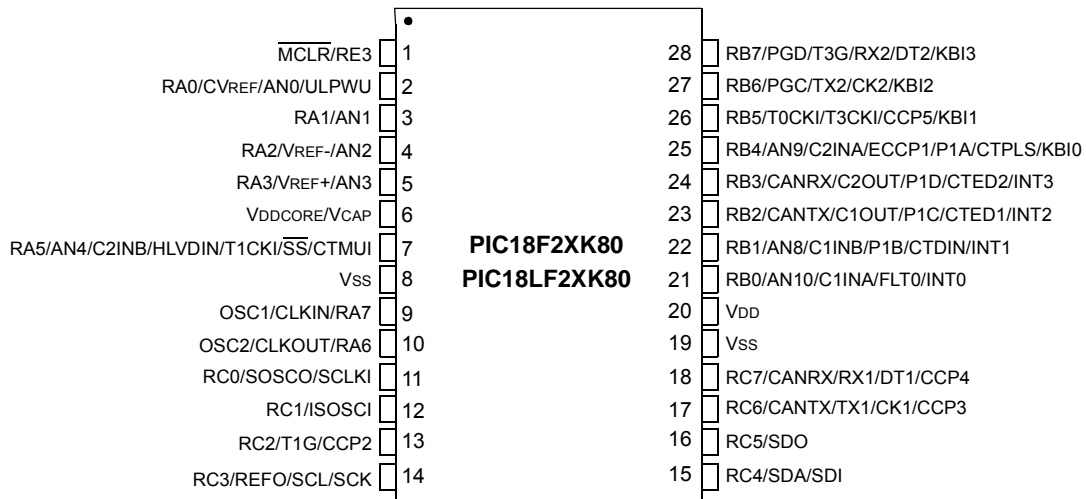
$\overline{MCLR}$/RE3 1
RA0/CVREF/AN0/ULPWU 2
RA1/AN1 3
RA2/VREF-/AN2 4
RA3/VREF+/AN3 5
VDDCORE/VCAP 6
RA5/AN4/C2INB/HLVDIN/T1CKI/$\overline{SS}$/CTMUI 7
VSS 8
OSC1/CLKIN/RA7 9
OSC2/CLKOUT/RA6 10
RC0/SOSCO/SCLKI 11
RC1/ISOSCI 12
RC2/T1G/CCP2 13
RC3/REFO/SCL/SCK 14

PIC18F2XK80
PIC18LF2XK80

28 RB7/PGD/T3G/RX2/DT2/KBI3
27 RB6/PGC/TX2/CK2/KBI2
26 RB5/T0CKI/T3CKI/CCP5/KBI1
25 RB4/AN9/C2INA/ECCP1/P1A/CTPLS/KBI0
24 RB3/CANRX/C2OUT/P1D/CTED2/INT3
23 RB2/CANTX/C1OUT/P1C/CTED1/INT2
22 RB1/AN8/C1INB/P1B/CTDIN/INT1
21 RB0/AN10/C1INA/FLT0/INT0
20 VDD
19 VSS
18 RC7/CANRX/RX1/DT1/CCP4
17 RC6/CANTX/TX1/CK1/CCP3
16 RC5/SDO
15 RC4/SDA/SDI